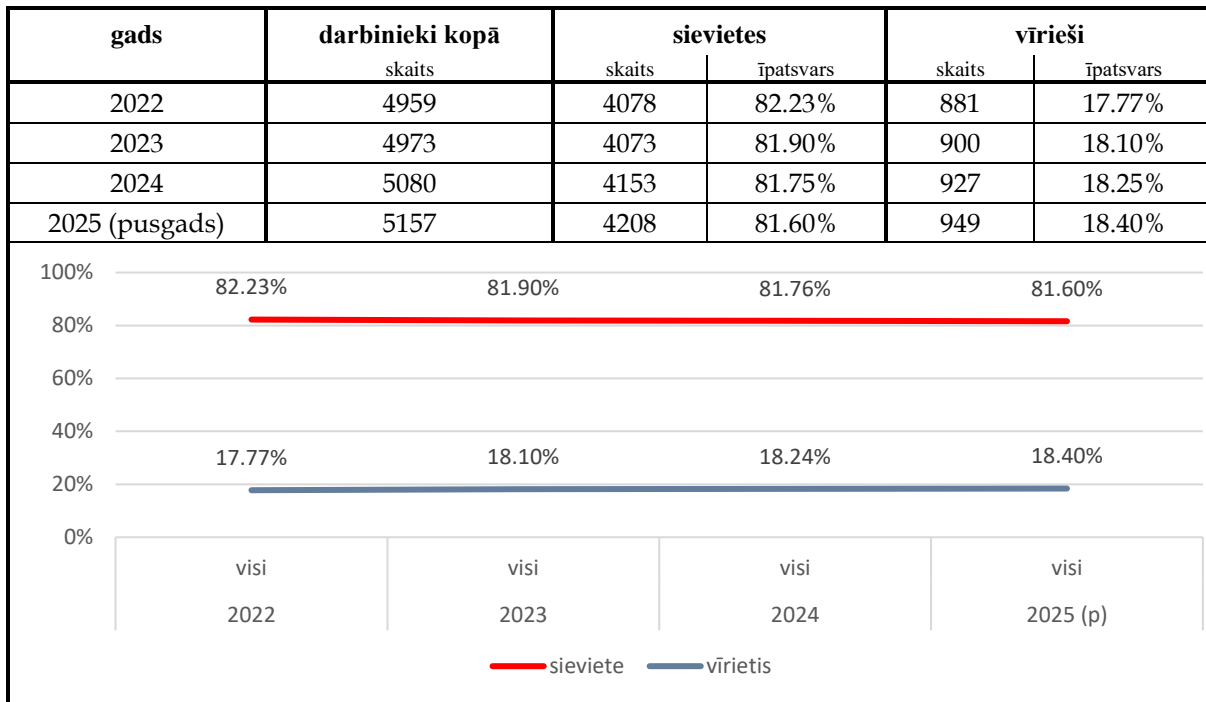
| gads | darbinieki kopā | sievietes | | vīrieši | |
|---|---|---|---|---|---|
| | skaits | skaits | īpatsvars | skaits | īpatsvars |
| 2022 | 4959 | 4078 | 82.23% | 881 | 17.77% |
| 2023 | 4973 | 4073 | 81.90% | 900 | 18.10% |
| 2024 | 5080 | 4153 | 81.75% | 927 | 18.25% |
| 2025 (pusgads) | 5157 | 4208 | 81.60% | 949 | 18.40% |

100%
80%
60%
40%
20%
0%

82.23% 81.90% 81.76% 81.60%

17.77% 18.10% 18.24% 18.40%

visi visi visi visi
2022 2023 2024 2025 (p)

sieviete vīrietis